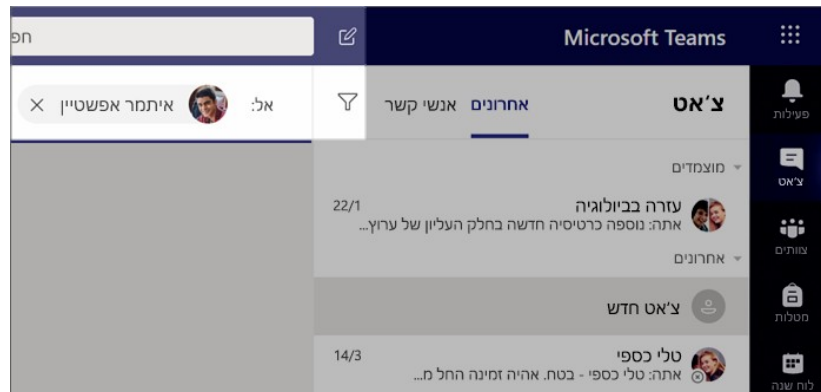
Microsoft Teams

חפ

פעילות

צ'אט

צוותים

מטלות

לוח שנה

צ'אט

אחרונים

אנשי קשר

אל:

איתמר אפשטיין

מוצמדים

עזרה בביולוגיה

22/1

אתה: נוספה כרטיסיה חדשה בחלק העליון של ערוץ...

אחרונים

צ'אט חדש

טלי כספי

14/3

אתה: טלי כספי - בטח. אהיה זמינה החל מ...